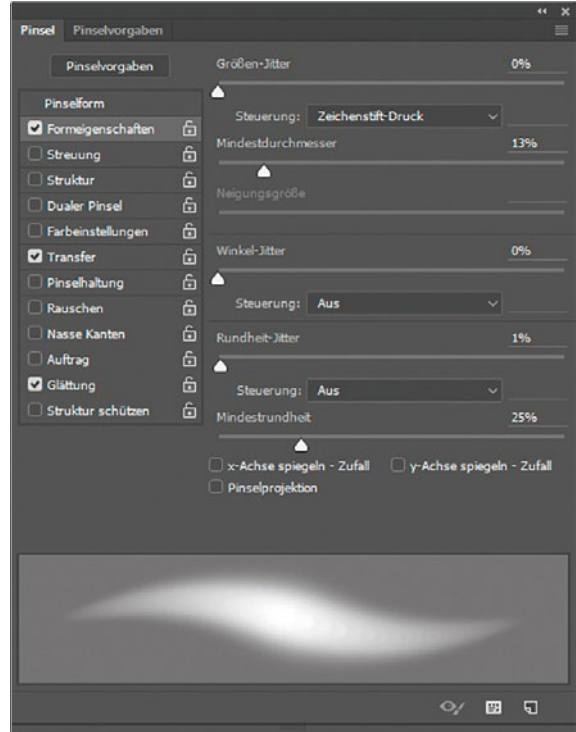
Pinsel Pinselvorgaben

Pinselvorgaben

Pinselform

Formeigenschaften

Streuung

Struktur

Dualer Pinsel

Farbeinstellungen

Transfer

Pinselhaltung

Rauschen

Nasse Kanten

Auftrag

Glättung

Struktur schützen

Größen-Jitter 0%

Steuerung: Zeichenstift-Druck

Mindestdurchmesser 13%

Neigungsgröße

Winkel-Jitter 0%

Steuerung: Aus

Rundheit-Jitter 1%

Steuerung: Aus

Mindestrundheit 25%

x-Achse spiegeln - Zufall y-Achse spiegeln - Zufall

Pinselprojektion